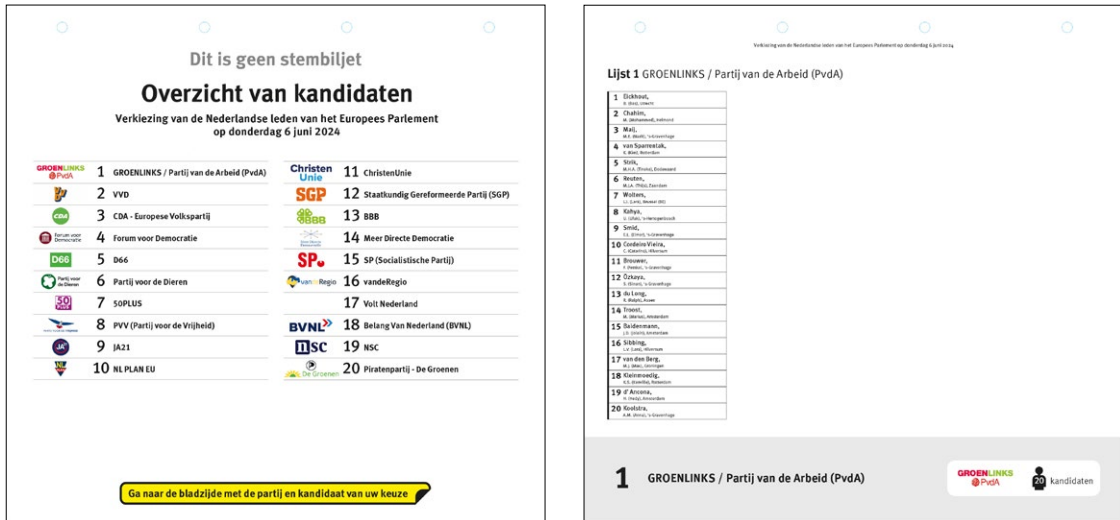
Dit is geen stembiljet

Overzicht van kandidaten

Verkiezing van de Nederlandse leden van het Europees Parlement op donderdag 6 juni 2024

| | | | |
|---|---|---|---|
| 1 | GROENLINKS / Partij van de Arbeid (PvdA) | 11 | ChristenUnie |
| 2 | VVD | 12 | Staatkundig Gereformeerde Partij (SGP) |
| 3 | CDA - Europese Volkspartij | 13 | BBB |
| 4 | Forum voor Democratie | 14 | Meer Directe Democratie |
| 5 | D66 | 15 | SP (Socialistische Partij) |
| 6 | Partij voor de Dieren | 16 | vandeRegio |
| 7 | 50PLUS | 17 | Volt Nederland |
| 8 | PVV (Partij voor de Vrijheid) | 18 | Belang Van Nederland (BVNL) |
| 9 | JA21 | 19 | NSC |
| 10 | NL PLAN EU | 20 | Piratenpartij - De Groenen |

Ga naar de bladzijde met de partij en kandidaat van uw keuze

Verkiezing van de Nederlandse leden van het Europees Parlement op donderdag 6 juni 2024

Lijst 1 GROENLINKS / Partij van de Arbeid (PvdA)

1 Eickhout, B. (Bas), Utrecht
2 Chahim, M. (Mohammed), Helmond
3 Maij, M.E. (Marit), 's-Gravenhage
4 van Sparrentak, K. (Kim), Rotterdam
5 Strik, M.H.A. (Tineke), Oosterwolde
6 Reuten, M.J.A. (Thijs), Zaandam
7 Wolters, L.I. (Lara), Beessel (B)
8 Kahya, U. (Ufuk), 's-Hertogenbosch
9 Smid, S.E. (Simon), 's-Gravenhage
10 Cordeiro Vieira, C. (Catarina), Hilversum
11 Brouwer, F. (Femke), 's-Gravenhage
12 Özkaya, S. (Sinan), 's-Gravenhage
13 du Long, A. (Ralph), Assen
14 Troost, M. (Marlies), Amsterdam
15 Baldenmann, J.D. (Joachim), Amsterdam
16 Sibbing, L.V. (Lies), Hilversum
17 van den Berg, M.J. (Max), Groningen
18 Kleinmoedig, S.S. (Sofie), Rotterdam
19 d'Ancona, H. (Hedy), Amsterdam
20 Koolstra, A.M. (Anna), 's-Gravenhage

1 GROENLINKS / Partij van de Arbeid (PvdA)

GROENLINKS PvdA 20 kandidaten